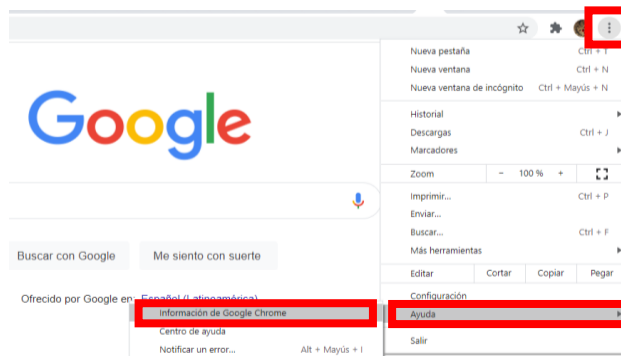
Google

Buscar con Google

Me siento con suerte

Ofrecido por Google en: Español (Latinoamérica)

Nueva pestaña Ctrl + T
Nueva ventana Ctrl + N
Nueva ventana de incógnito Ctrl + Mayús + N

Historial
Descargas Ctrl + J
Marcadores

Zoom − 100 % +

Imprimir... Ctrl + P
Enviar...
Buscar... Ctrl + F
Más herramientas

Editar Cortar Copiar Pegar

Configuración
Ayuda

Salir

Información de Google Chrome
Centro de ayuda
Notificar un error... Alt + Mayús + I